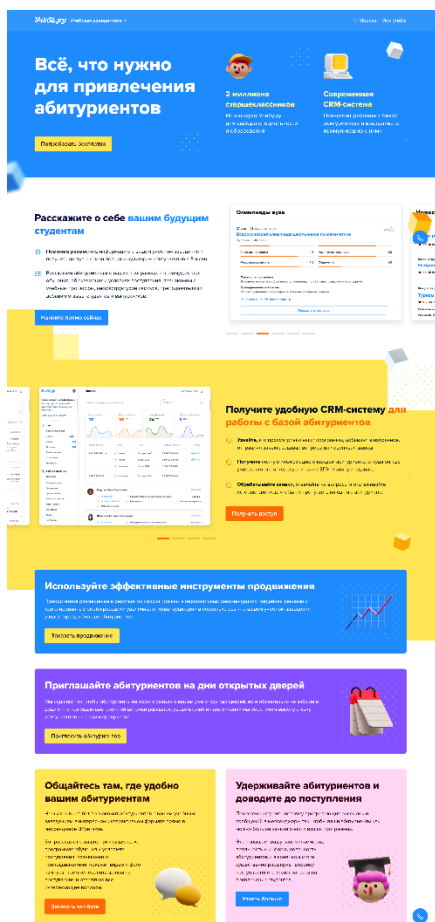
Учёба.ру Учебным заведениям

Войти Для учёбы

Всё, что нужно для привлечения абитуриентов

Попробовать бесплатно

2 миллиона старшеклассников

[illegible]

Современная CRM-система

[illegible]

Расскажите о себе вашим будущим студентам

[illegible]

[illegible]

Начать бесплатно

Олимпиады вуза

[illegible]

Получите удобную CRM-систему для работы с базой абитуриентов

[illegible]

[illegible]

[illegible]

Получить доступ

Используйте эффективные инструменты продвижения

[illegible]

Заказать продвижение

Приглашайте абитуриентов на дни открытых дверей

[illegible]

Пригласить абитуриентов

Общайтесь там, где удобно вашим абитуриентам

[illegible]

Записаться на демо

Удерживайте абитуриентов и доводите до поступления

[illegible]

Узнать больше